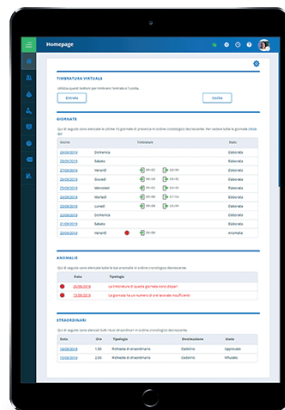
Homepage

TIMBRATURA VIRTUALE

Entrata

Uscita

GIORNATE

20/08/2019 Domenica

20/08/2019 Sabato

20/08/2019 Venerdì

20/08/2019 Giovedì

20/08/2019 Mercoledì

20/08/2019 Martedì

20/08/2019 Lunedì

20/08/2019 Domenica

20/08/2019 Sabato

20/08/2019 Venerdì

ANOMALIE

Data Tipologia

22/08/2019

22/08/2019

STRAORDINARI

Data Ore Tipologia

20/08/2019 1:00 Richiesta di straordinario

20/08/2019 1:00 Richiesta di straordinario